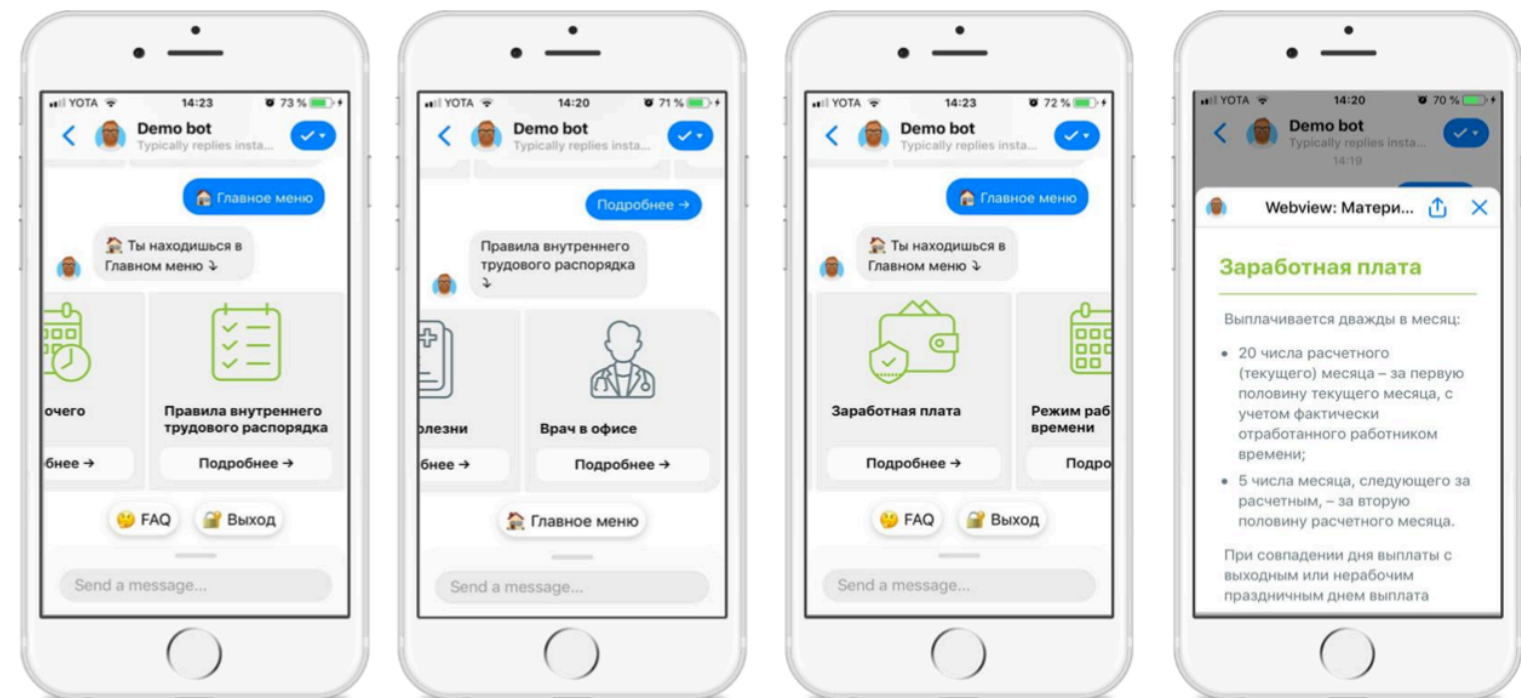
YOTA 14:23 73 %

Demo bot
Typically replies insta...

Главное меню

Ты находишься в Главном меню ⤵

очего
обнее →

Правила внутреннего трудового распорядка
Подробнее →

FAQ
Выход

Send a message...

YOTA 14:20 71 %

Demo bot
Typically replies insta...

Подробнее →

Правила внутреннего трудового распорядка ⤵

олезни
бнее →

Врач в офисе
Подробнее →

Главное меню

Send a message...

YOTA 14:23 72 %

Demo bot
Typically replies insta...

Главное меню

Ты находишься в Главном меню ⤵

Заработная плата
Подробнее →

Режим раб времени
Подро

FAQ
Выход

Send a message...

YOTA 14:20 70 %

Demo bot
Typically replies insta...
14:19

Webview: Матери...

Заработная плата

Выплачивается дважды в месяц:

• 20 числа расчетного (текущего) месяца – за первую половину текущего месяца, с учетом фактически отработанного работником времени;

• 5 числа месяца, следующего за расчетным, – за вторую половину расчетного месяца.

При совпадении дня выплаты с выходным или нерабочим праздничным днем выплата